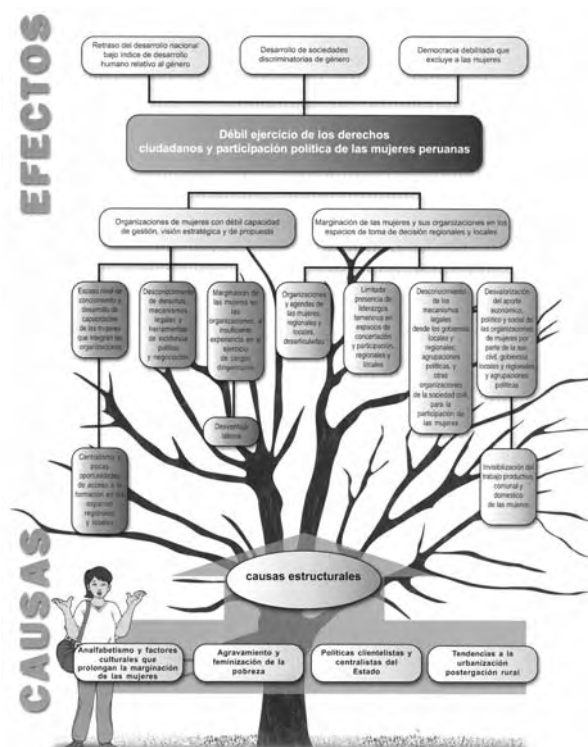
EFECTOS

Retraso del desarrollo nacional: bajo índice de desarrollo humano relativo al género

Desarrollo de sociedades discriminatorias de género

Democracia debilitada que excluye a las mujeres

Débil ejercicio de los derechos ciudadanos y participación política de las mujeres peruanas

Organizaciones de mujeres con débil capacidad de gestión, visión estratégica y de propuesta

Marginación de las mujeres y sus organizaciones en los espacios de toma de decisión regionales y locales

Escaso nivel de conocimiento y desarrollo de capacidades de las mujeres que integran las organizaciones

Desconocimiento de derechos, mecanismos legales y herramientas de incidencia política y negociación

Marginación de las mujeres en las organizaciones, e insuficiente experiencia en el ejercicio de cargos dirigenciales

Organizaciones y agendas de las mujeres, regionales y locales, desarticuladas

Limitada presencia de liderazgos femeninos en espacios de concertación y participación, regionales y locales

Desconocimiento de los mecanismos legales desde los gobiernos locales y regionales, agrupaciones políticas, y otras organizaciones de la sociedad civil, para la participación de las mujeres

Desvalorización del aporte económico, político y social de las organizaciones de mujeres por parte de la sociedad civil, gobiernos locales y regionales y agrupaciones políticas

Desempleo laboral

Centralismo y pocas oportunidades de acceso a la formación en los espacios regionales y locales

Invisibilización del trabajo productivo comunal y doméstico de las mujeres

CAUSAS

causas estructurales

Analfabetismo y factores culturales que prolongan la marginación de las mujeres

Agravamiento y feminización de la pobreza

Políticas clientelistas y centralistas del Estado

Tendencias a la urbanización postergación rural